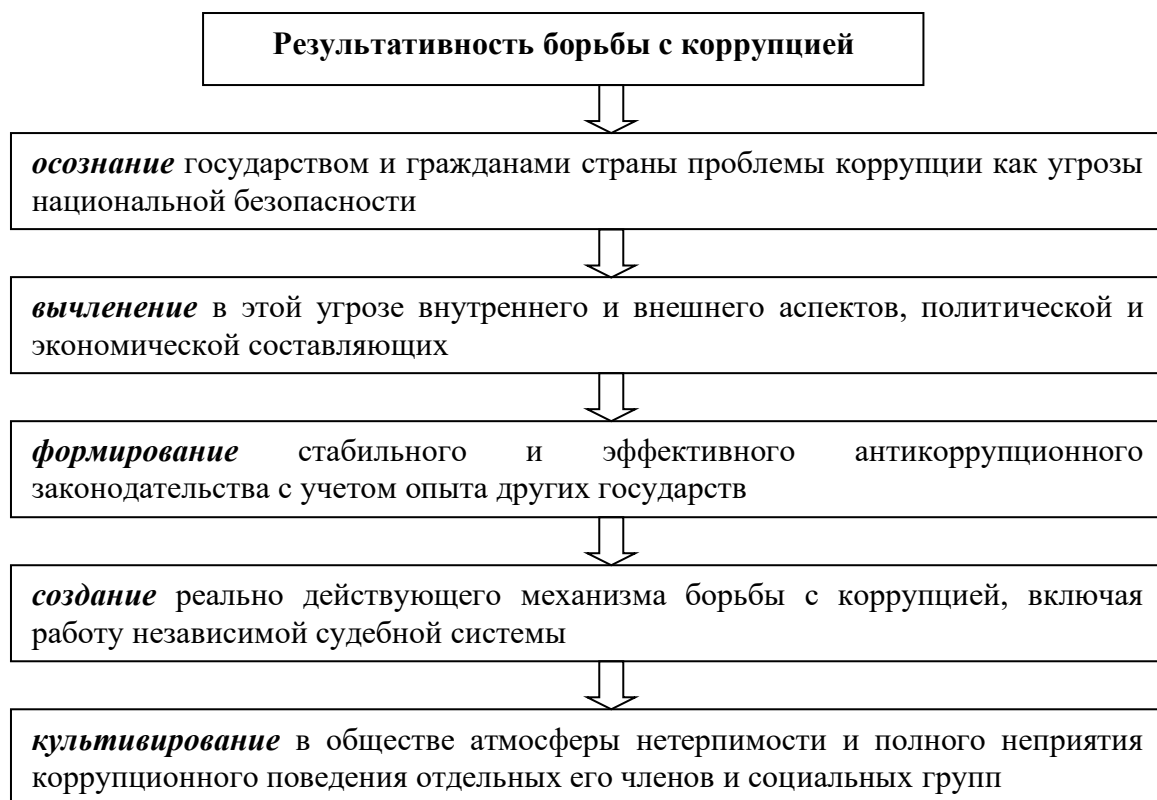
Результативность борьбы с коррупцией

осознание государством и гражданами страны проблемы коррупции как угрозы национальной безопасности

вычленение в этой угрозе внутреннего и внешнего аспектов, политической и экономической составляющих

формирование стабильного и эффективного антикоррупционного законодательства с учетом опыта других государств

создание реально действующего механизма борьбы с коррупцией, включая работу независимой судебной системы

культивирование в обществе атмосферы нетерпимости и полного неприятия коррупционного поведения отдельных его членов и социальных групп